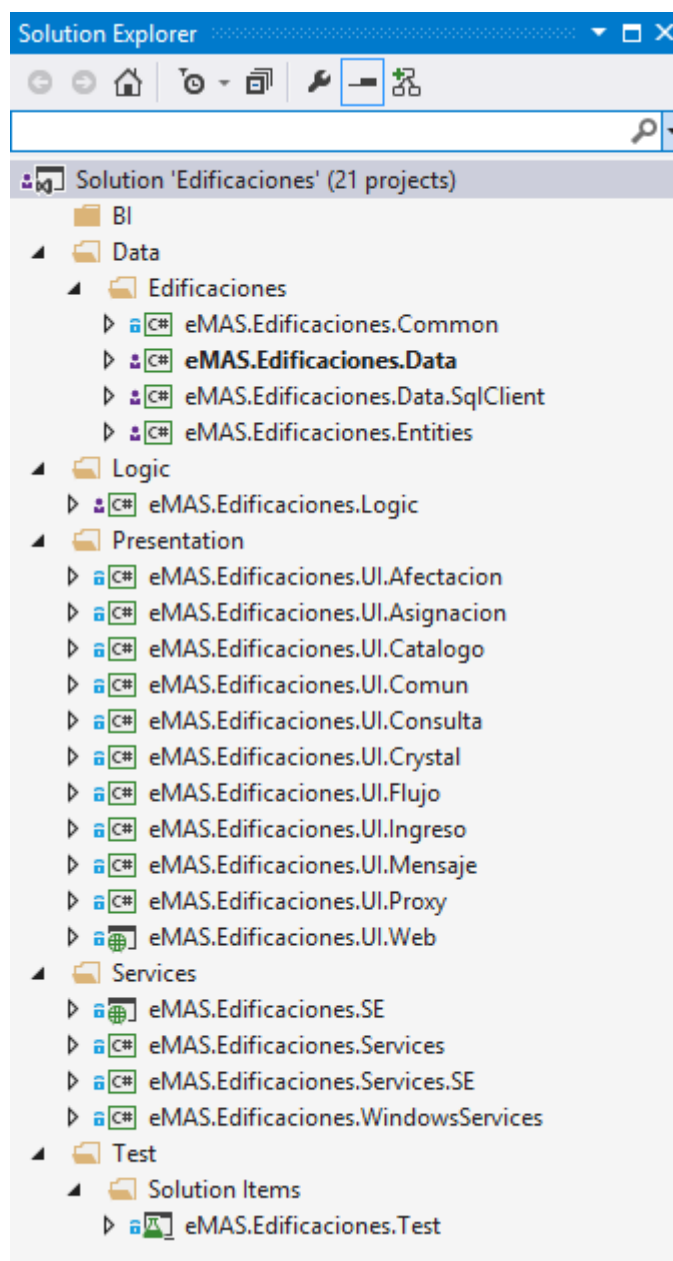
Solution Explorer

Solution 'Edificaciones' (21 projects)
BI
Data
Edificaciones
eMAS.Edificaciones.Common
eMAS.Edificaciones.Data
eMAS.Edificaciones.Data.SqlClient
eMAS.Edificaciones.Entities
Logic
eMAS.Edificaciones.Logic
Presentation
eMAS.Edificaciones.UI.Afectacion
eMAS.Edificaciones.UI.Asignacion
eMAS.Edificaciones.UI.Catalogo
eMAS.Edificaciones.UI.Comun
eMAS.Edificaciones.UI.Consulta
eMAS.Edificaciones.UI.Crystal
eMAS.Edificaciones.UI.Flujo
eMAS.Edificaciones.UI.Ingreso
eMAS.Edificaciones.UI.Mensaje
eMAS.Edificaciones.UI.Proxy
eMAS.Edificaciones.UI.Web
Services
eMAS.Edificaciones.SE
eMAS.Edificaciones.Services
eMAS.Edificaciones.Services.SE
eMAS.Edificaciones.WindowsServices
Test
Solution Items
eMAS.Edificaciones.Test